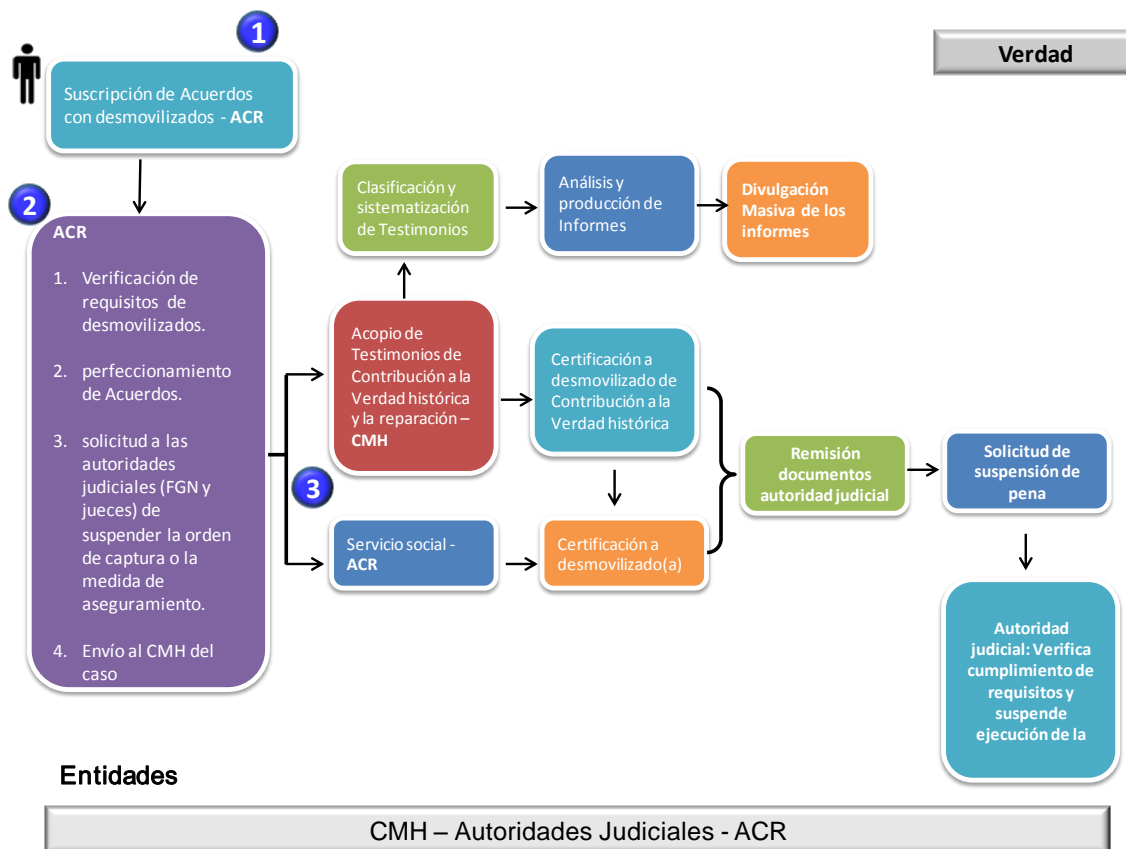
1

Verdad

Suscripción de Acuerdos con desmovilizados - **ACR**

2

**ACR**

1. Verificación de requisitos de desmovilizados.

2. perfeccionamiento de Acuerdos.

3. solicitud a las autoridades judiciales (FGN y jueces) de suspender la orden de captura o la medida de aseguramiento.

4. Envío al CMH del caso

Clasificación y sistematización de Testimonios

Análisis y producción de Informes

**Divulgación Masiva de los informes**

Acopio de Testimonios de Contribución a la Verdad histórica y la reparación – **CMH**

Certificación a desmovilizado de Contribución a la Verdad histórica

3

Servicio social - **ACR**

Certificación a desmovilizado(a)

**Remisión documentos autoridad judicial**

**Solicitud de suspensión de pena**

**Autoridad judicial: Verifica cumplimiento de requisitos y suspende ejecución de la**

Entidades

CMH – Autoridades Judiciales - ACR